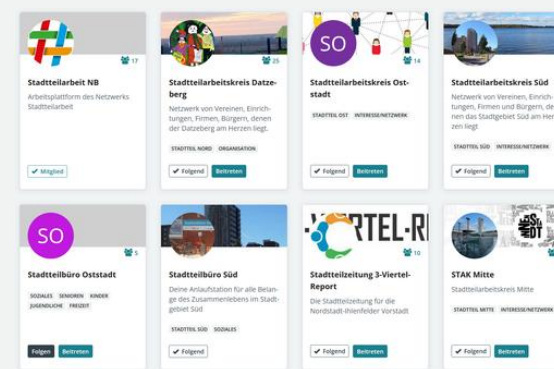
17
Stadtteilarbeit NB
Arbeitsplattform des Netzwerks Stadtteilarbeit
✓ Mitglied

25
Stadtteilarbeitskreis Datzeberg
Netzwerk von Vereinen, Einrichtungen, Firmen und Bürgern, denen der Datzeberg am Herzen liegt.
STADTTEIL NORD ORGANISATION
✓ Folgend Beitreten

SO
14
Stadtteilarbeitskreis Oststadt
STADTTEIL OST INTERESSE/NETZWERK
✓ Folgend Beitreten

Stadtteilarbeitskreis Süd
Netzwerk von Vereinen, Einrichtungen, Firmen und Bürgern, denen das Stadtgebiet Süd am Herzen liegt.
STADTTEIL SÜD INTERESSE/NETZWERK
✓ Folgend Beitreten

SO
5
Stadtteilbüro Oststadt
SOZIALES SENIOREN KINDER JUGENDLICHE FREIZEIT
Folgen Beitreten

Stadtteilbüro Süd
Deine Anlaufstation für alle Belange des Zusammenlebens im Stadtgebiet Süd
STADTTEIL SÜD SOZIALES
✓ Folgend

-VIERTEL-R
10
Stadtteilzeitung 3-Viertel-Report
Die Stadtteilzeitung für die Nordstadt-Ihlenfelder Vorstadt
✓ Folgend Beitreten

STAK Mitte
Stadtteilarbeitskreis Mitte
STADTTEIL MITTE INTERESSE/NETZWERK
✓ Folgend Beitreten